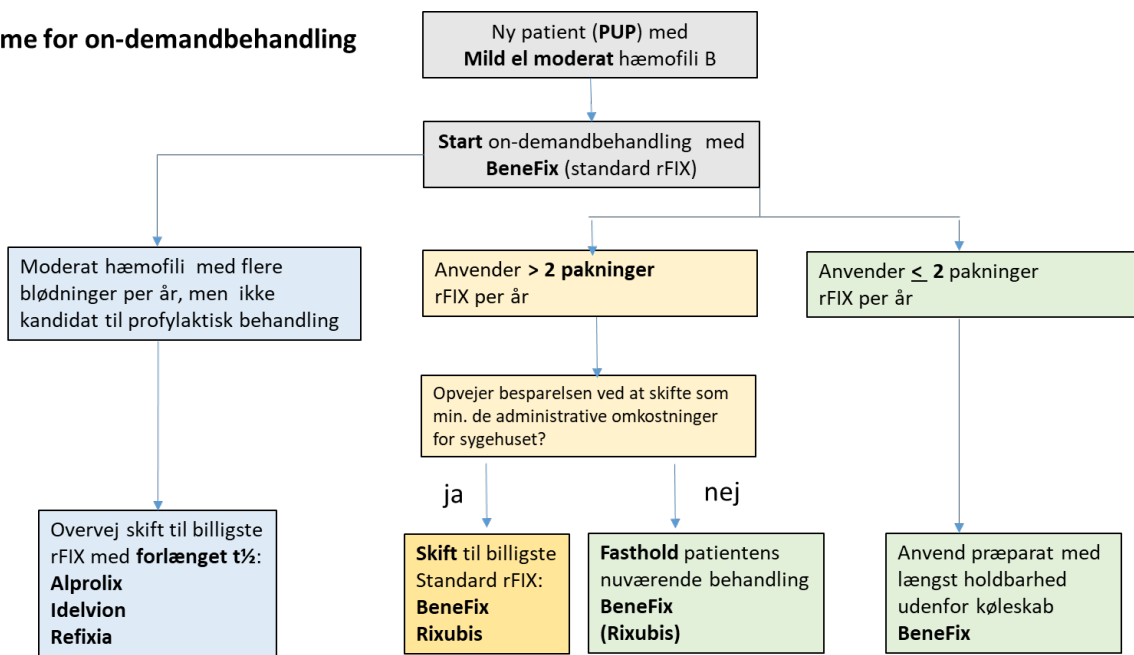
me for on-demandbehandling

Ny patient (**PUP**) med **Mild el moderat** hæmofili B

**Start** on-demandbehandling med **BeneFix** (standard rFIX)

Moderat hæmofili med flere blødninger per år, men ikke kandidat til profylaktisk behandling

Anvender **> 2 pakninger** rFIX per år

Anvender **≤ 2** pakninger rFIX per år

Opvejer besparelsen ved at skifte som min. de administrative omkostninger for sygehuset?

ja

nej

Overvej skift til billigste rFIX med **forlænget t½**: **Alprolix** **Idelvion** **Refixia**

**Skift** til billigste Standard rFIX: **BeneFix** **Rixubis**

**Fasthold** patientens nuværende behandling **BeneFix** **(Rixubis)**

Anvend præparat med længst holdbarhed udenfor køleskab **BeneFix**